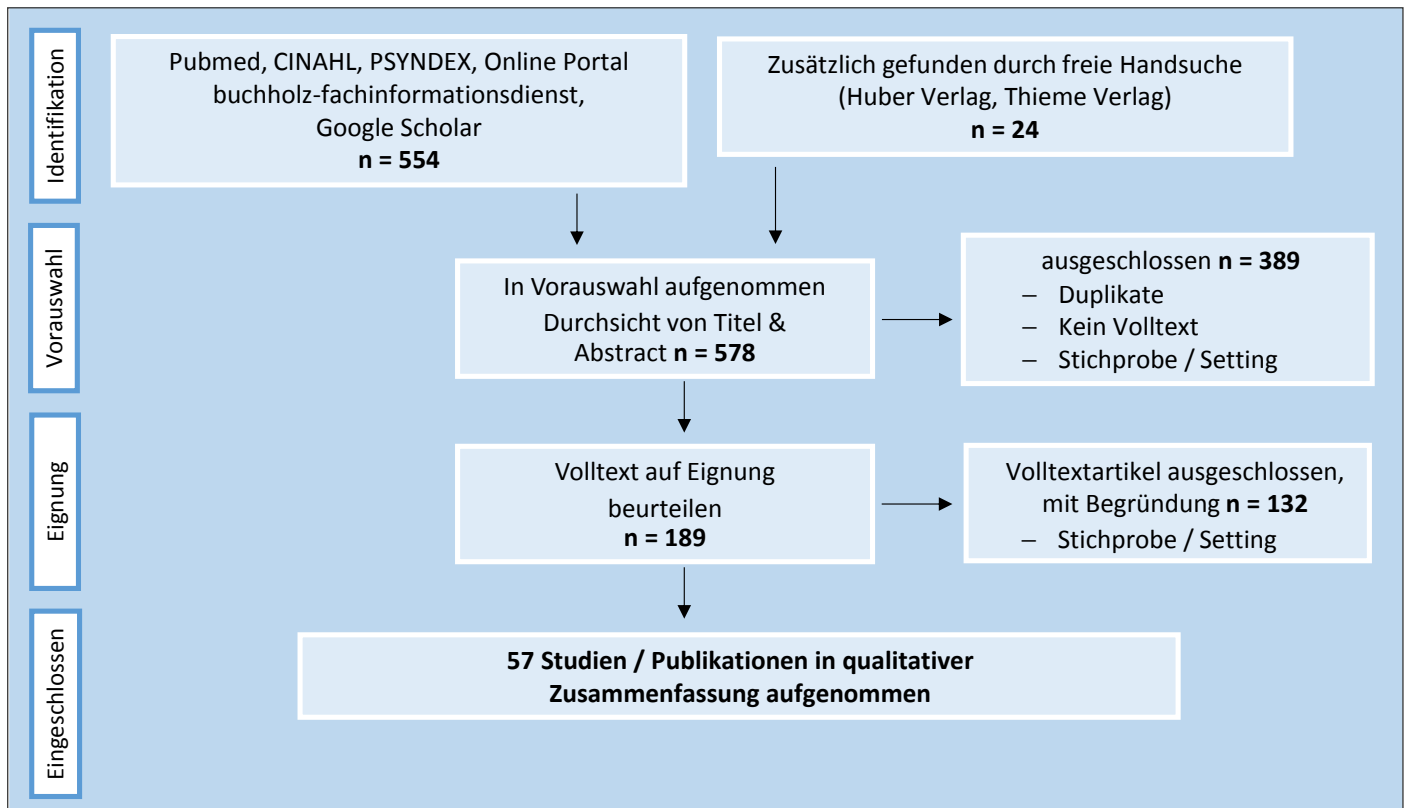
Identifikation

Pubmed, CINAHL, PSYNDEX, Online Portal buchholz-fachinformationsdienst, Google Scholar
**n = 554**

Zusätzlich gefunden durch freie Handsuche (Huber Verlag, Thieme Verlag)
**n = 24**

Vorauswahl

In Vorauswahl aufgenommen Durchsicht von Titel & Abstract **n = 578**

ausgeschlossen **n = 389**
– Duplikate
– Kein Volltext
– Stichprobe / Setting

Eignung

Volltext auf Eignung beurteilen
**n = 189**

Volltextartikel ausgeschlossen, mit Begründung **n = 132**
– Stichprobe / Setting

Eingeschlossen

**57 Studien / Publikationen in qualitativer Zusammenfassung aufgenommen**